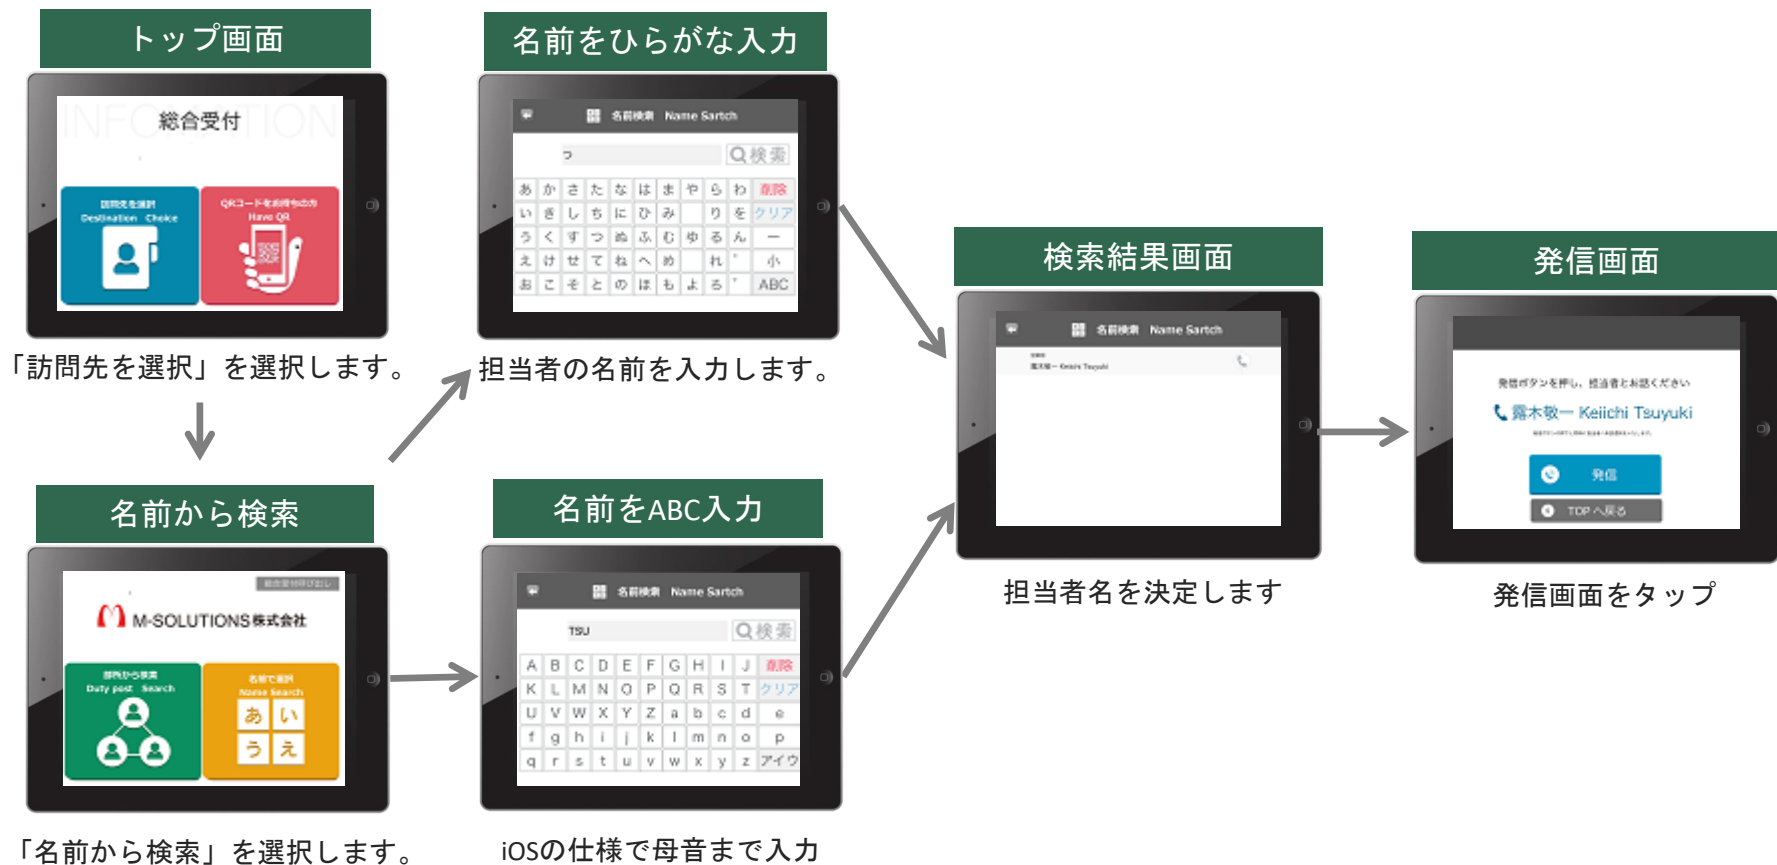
トップ画面

INFORMATION
総合受付

訪問先を選択
Destination Choice

QRコードをお持ちの方
Have QR

「訪問先を選択」を選択します。

名前をひらがな入力

名前検索 Name Sartch

つ

Q検索

| あ | か | さ | た | な | は | ま | や | ら | わ | 削除 |
|---|---|---|---|---|---|---|---|---|---|---|
| い | き | し | ち | に | ひ | み | | り | を | クリア |
| う | く | す | つ | ぬ | ふ | む | ゆ | る | ん | ー |
| え | け | せ | て | ね | へ | め | | れ | ゛ | 小 |
| お | こ | そ | と | の | ほ | も | よ | ろ | ゜ | ABC |

担当者の名前を入力します。

検索結果画面

名前検索 Name Sartch

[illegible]

担当者名を決定します

発信画面

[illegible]
露木敬一 Keiichi Tsuyuki
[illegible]

発信

TOP へ戻る

発信画面をタップ

名前から検索

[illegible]

M-SOLUTIONS株式会社

部署から検索
Duty post Search

名前で選択
Name Search

あ い う え

「名前から検索」を選択します。

名前をABC入力

名前検索 Name Sartch

TSU

Q検索

| A | B | C | D | E | F | G | H | I | J | 削除 |
|---|---|---|---|---|---|---|---|---|---|---|
| K | L | M | N | O | P | Q | R | S | T | クリア |
| U | V | W | X | Y | Z | a | b | c | d | e |
| f | g | h | i | j | k | l | m | n | o | p |
| q | r | s | t | u | v | w | x | y | z | アイウ |

iOSの仕様で母音まで入力